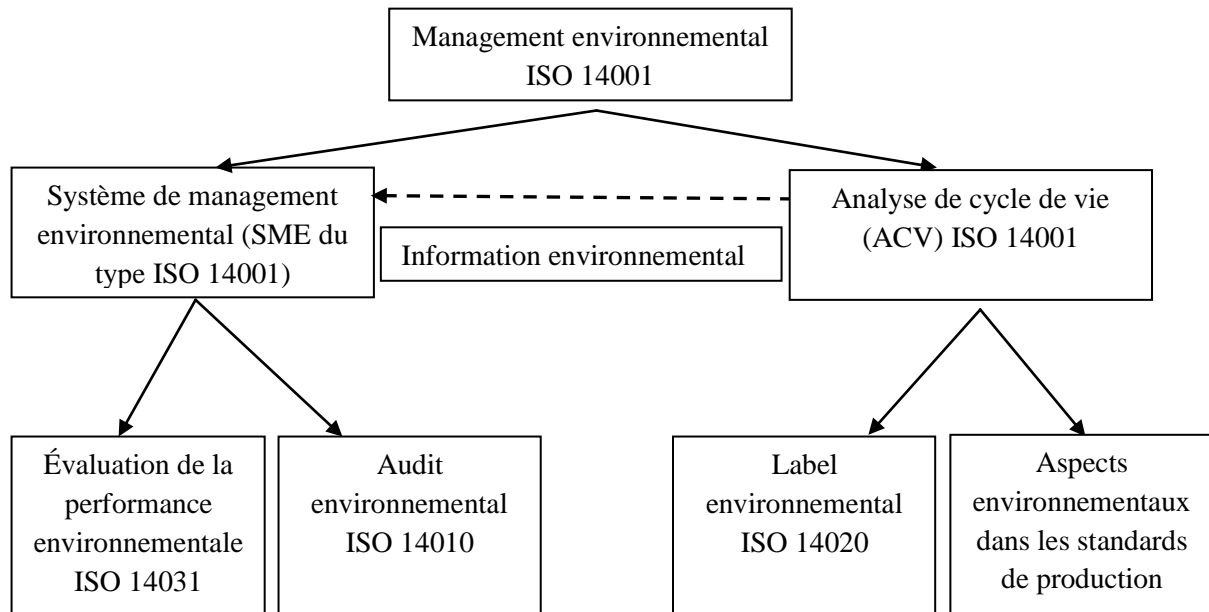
Management environnemental
ISO 14001

Système de management environnemental (SME du type ISO 14001)

Information environnemental

Analyse de cycle de vie (ACV) ISO 14001

Évaluation de la performance environnementale ISO 14031

Audit environnemental ISO 14010

Label environnemental ISO 14020

Aspects environnementaux dans les standards de production